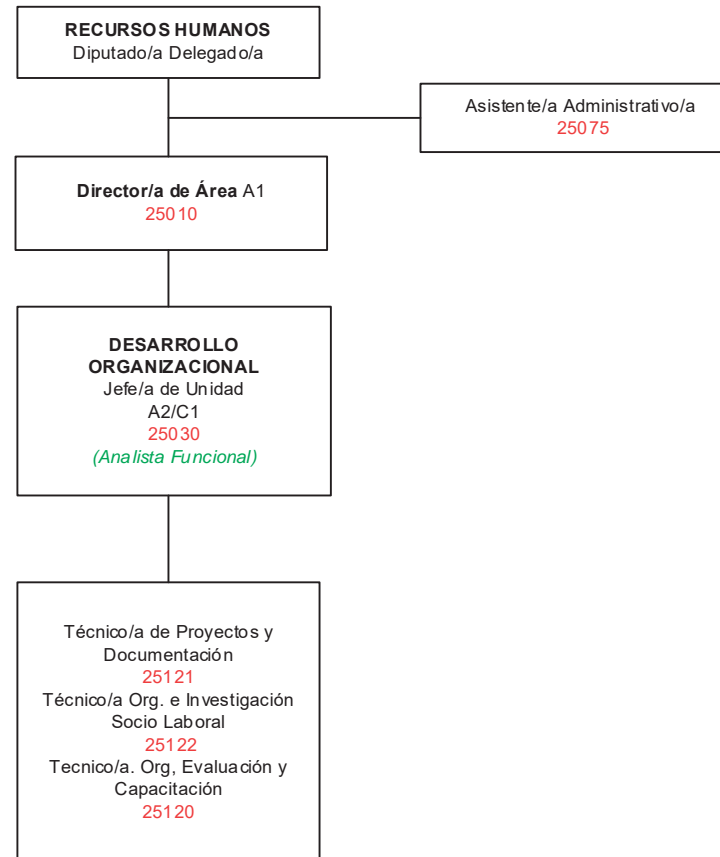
RECURSOS HUMANOS
Diputado/a Delegado/a

Asistente/a Administrativo/a
25075

Director/a de Área A1
25010

DESARROLLO ORGANIZACIONAL
Jefe/a de Unidad
A2/C1
25030
(Analista Funcional)

Técnico/a de Proyectos y Documentación
25121
Técnico/a Org. e Investigación Socio Laboral
25122
Tecnico/a. Org, Evaluación y Capacitación
25120